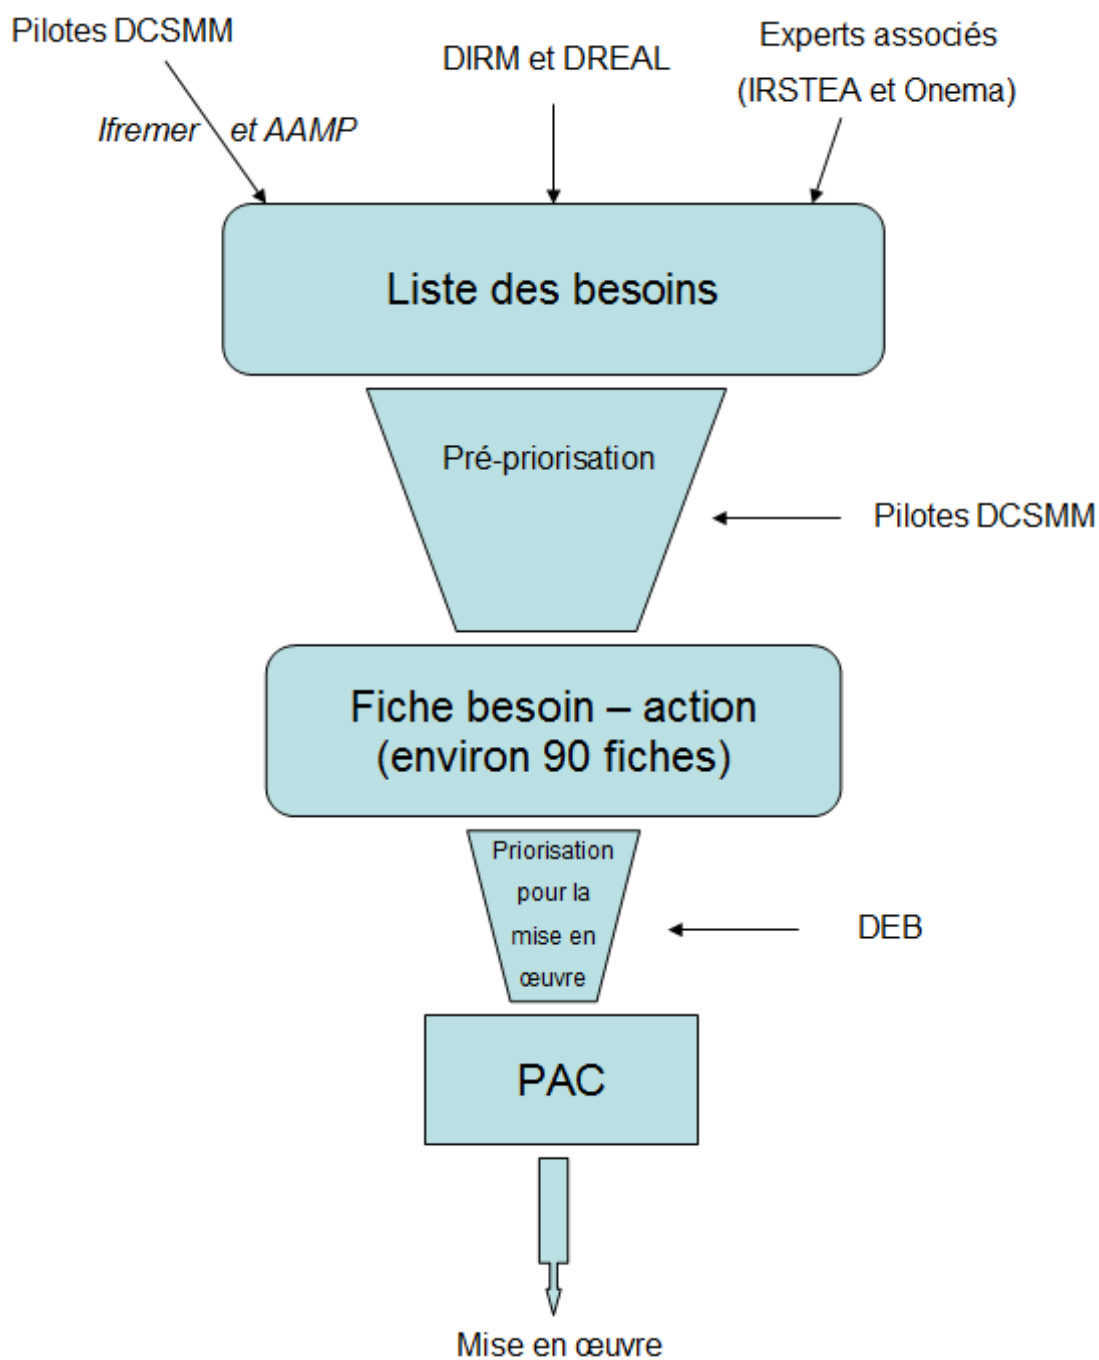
Pilotes DCSMM

Ifremer et AAMP

DIRM et DREAL

Experts associés (IRSTEA et Onema)

Liste des besoins

Pré-priorisation

Pilotes DCSMM

Fiche besoin – action (environ 90 fiches)

Priorisation pour la mise en œuvre

DEB

PAC

Mise en œuvre